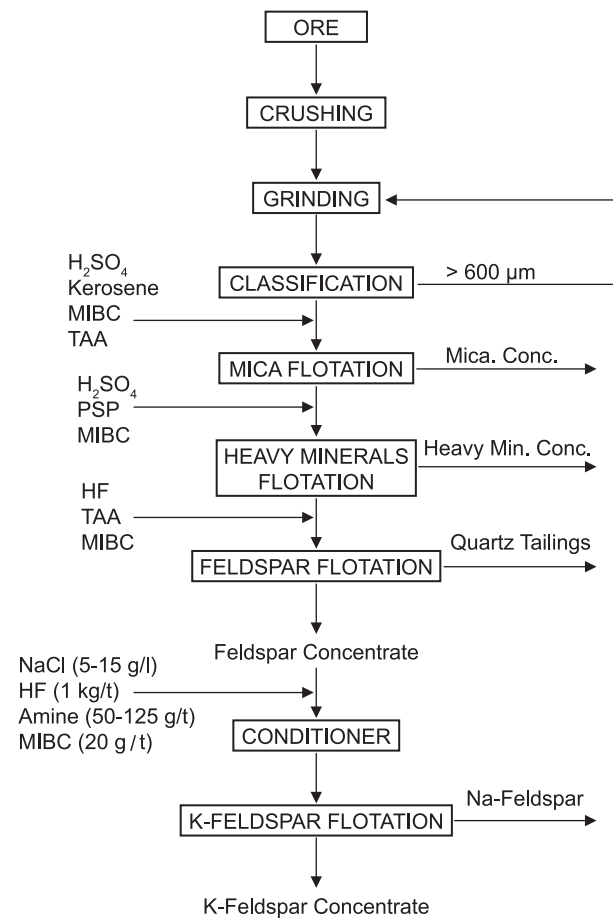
ORE

CRUSHING

GRINDING

$H_2SO_4$
Kerosene
MIBC
TAA

CLASSIFICATION

> 600 μm

MICA FLOTATION

Mica. Conc.

$H_2SO_4$
PSP
MIBC

HEAVY MINERALS FLOTATION

Heavy Min. Conc.

HF
TAA
MIBC

FELDSPAR FLOTATION

Quartz Tailings

Feldspar Concentrate

NaCl (5-15 g/l)
HF (1 kg/t)
Amine (50-125 g/t)
MIBC (20 g / t)

CONDITIONER

K-FELDSPAR FLOTATION

Na-Feldspar

K-Feldspar Concentrate